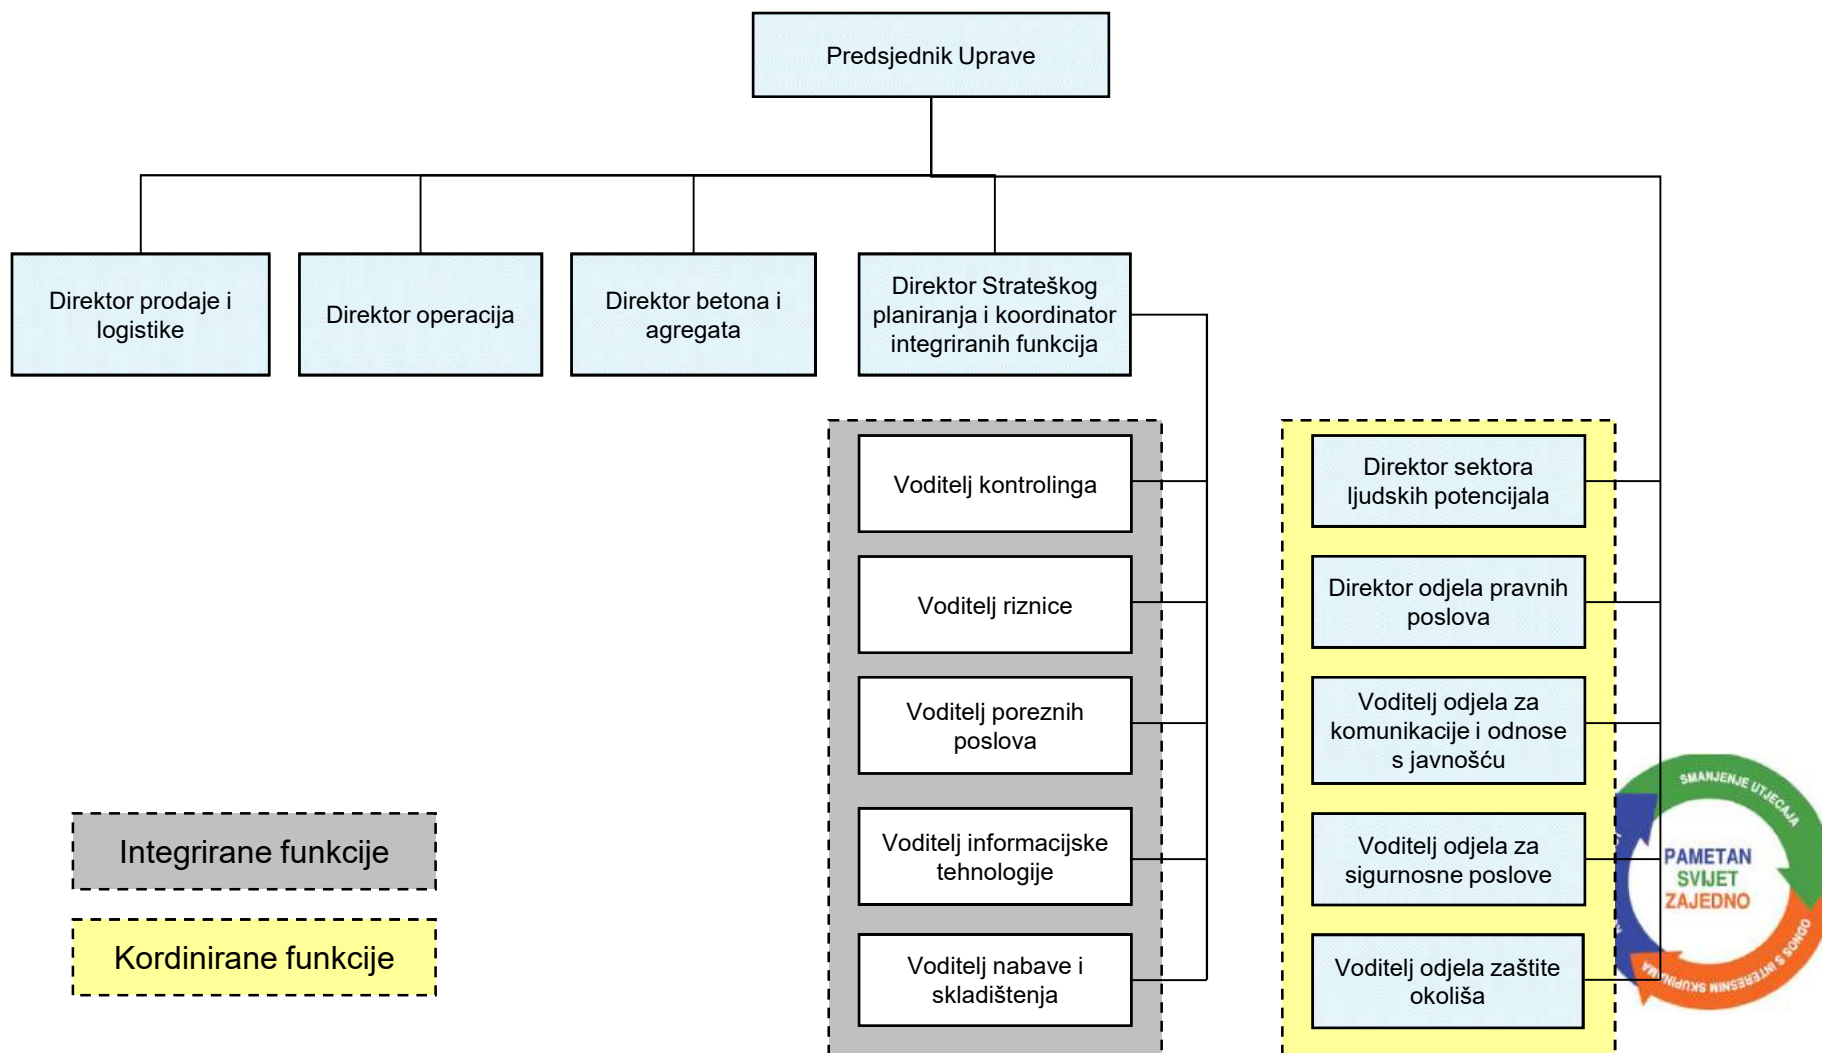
Predsjednik Uprave

Direktor prodaje i logistike

Direktor operacija

Direktor betona i agregata

Direktor Strateškog planiranja i koordinator integriranih funkcija

Voditelj kontrolinga

Voditelj riznice

Voditelj poreznih poslova

Voditelj informacijske tehnologije

Voditelj nabave i skladištenja

Direktor sektora ljudskih potencijala

Direktor odjela pravnih poslova

Voditelj odjela za komunikacije i odnose s javnošću

Voditelj odjela za sigurnosne poslove

Voditelj odjela zaštite okoliša

SMANJENJE UTJECAJA

PAMETAN SVIJET ZAJEDNO

ODNOS S INTERESNIM SKUPINAMA

Integrirane funkcije

Kordinirane funkcije